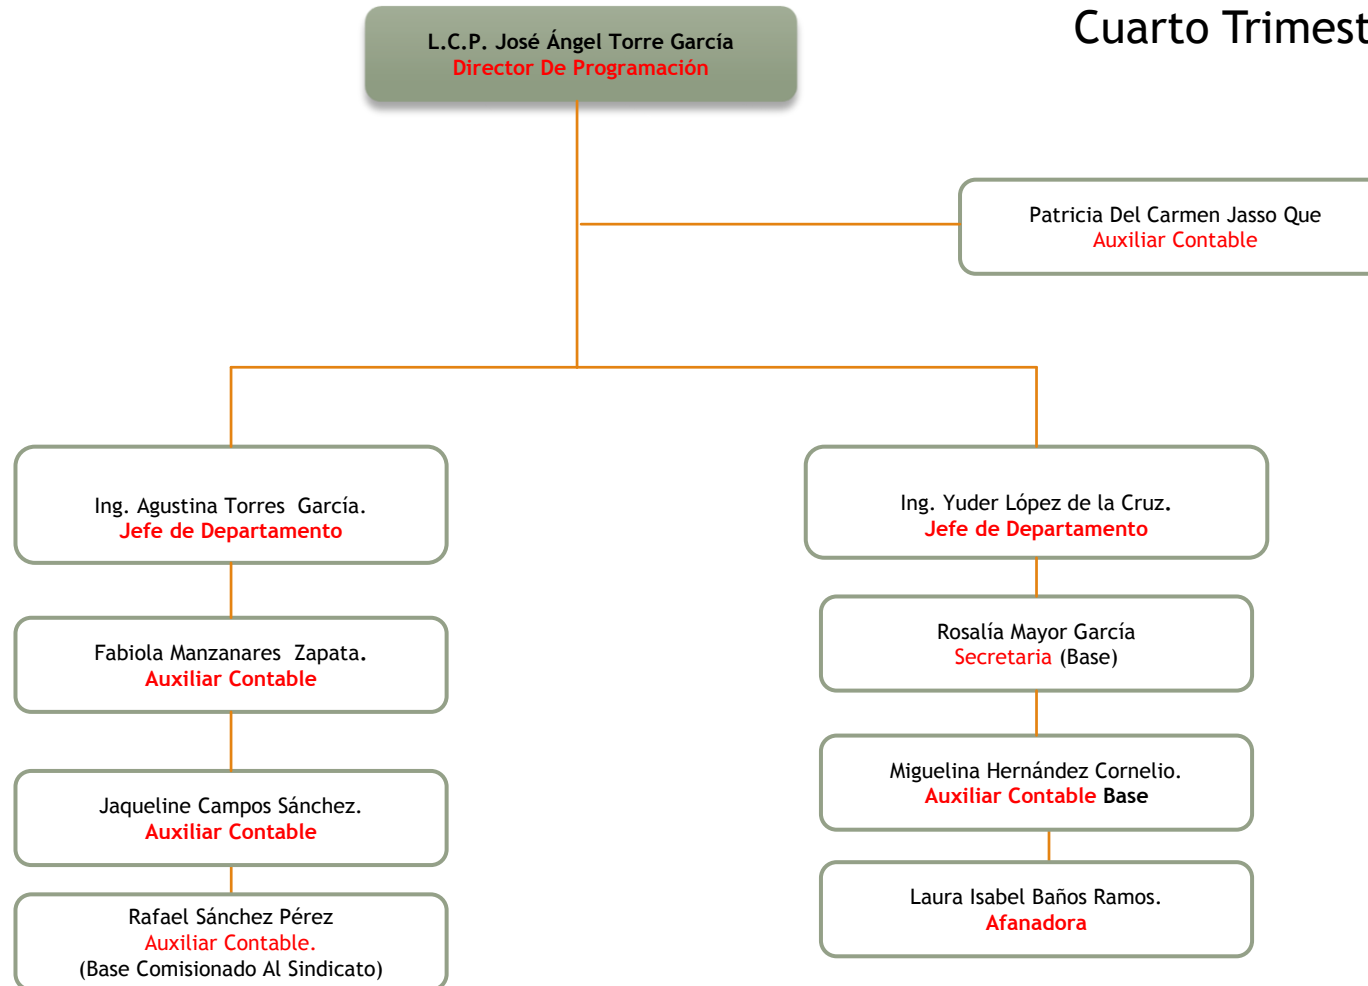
Cuarto Trimest

L.C.P. José Ángel Torre García
Director De Programación

Patricia Del Carmen Jasso Que
Auxiliar Contable

Ing. Agustina Torres García.
Jefe de Departamento

Fabiola Manzanares Zapata.
Auxiliar Contable

Jaqueline Campos Sánchez.
Auxiliar Contable

Rafael Sánchez Pérez
Auxiliar Contable.
(Base Comisionado Al Sindicato)

Ing. Yuder López de la Cruz.
Jefe de Departamento

Rosalía Mayor García
Secretaria (Base)

Miguelina Hernández Cornelio.
Auxiliar Contable Base

Laura Isabel Baños Ramos.
Afanadora